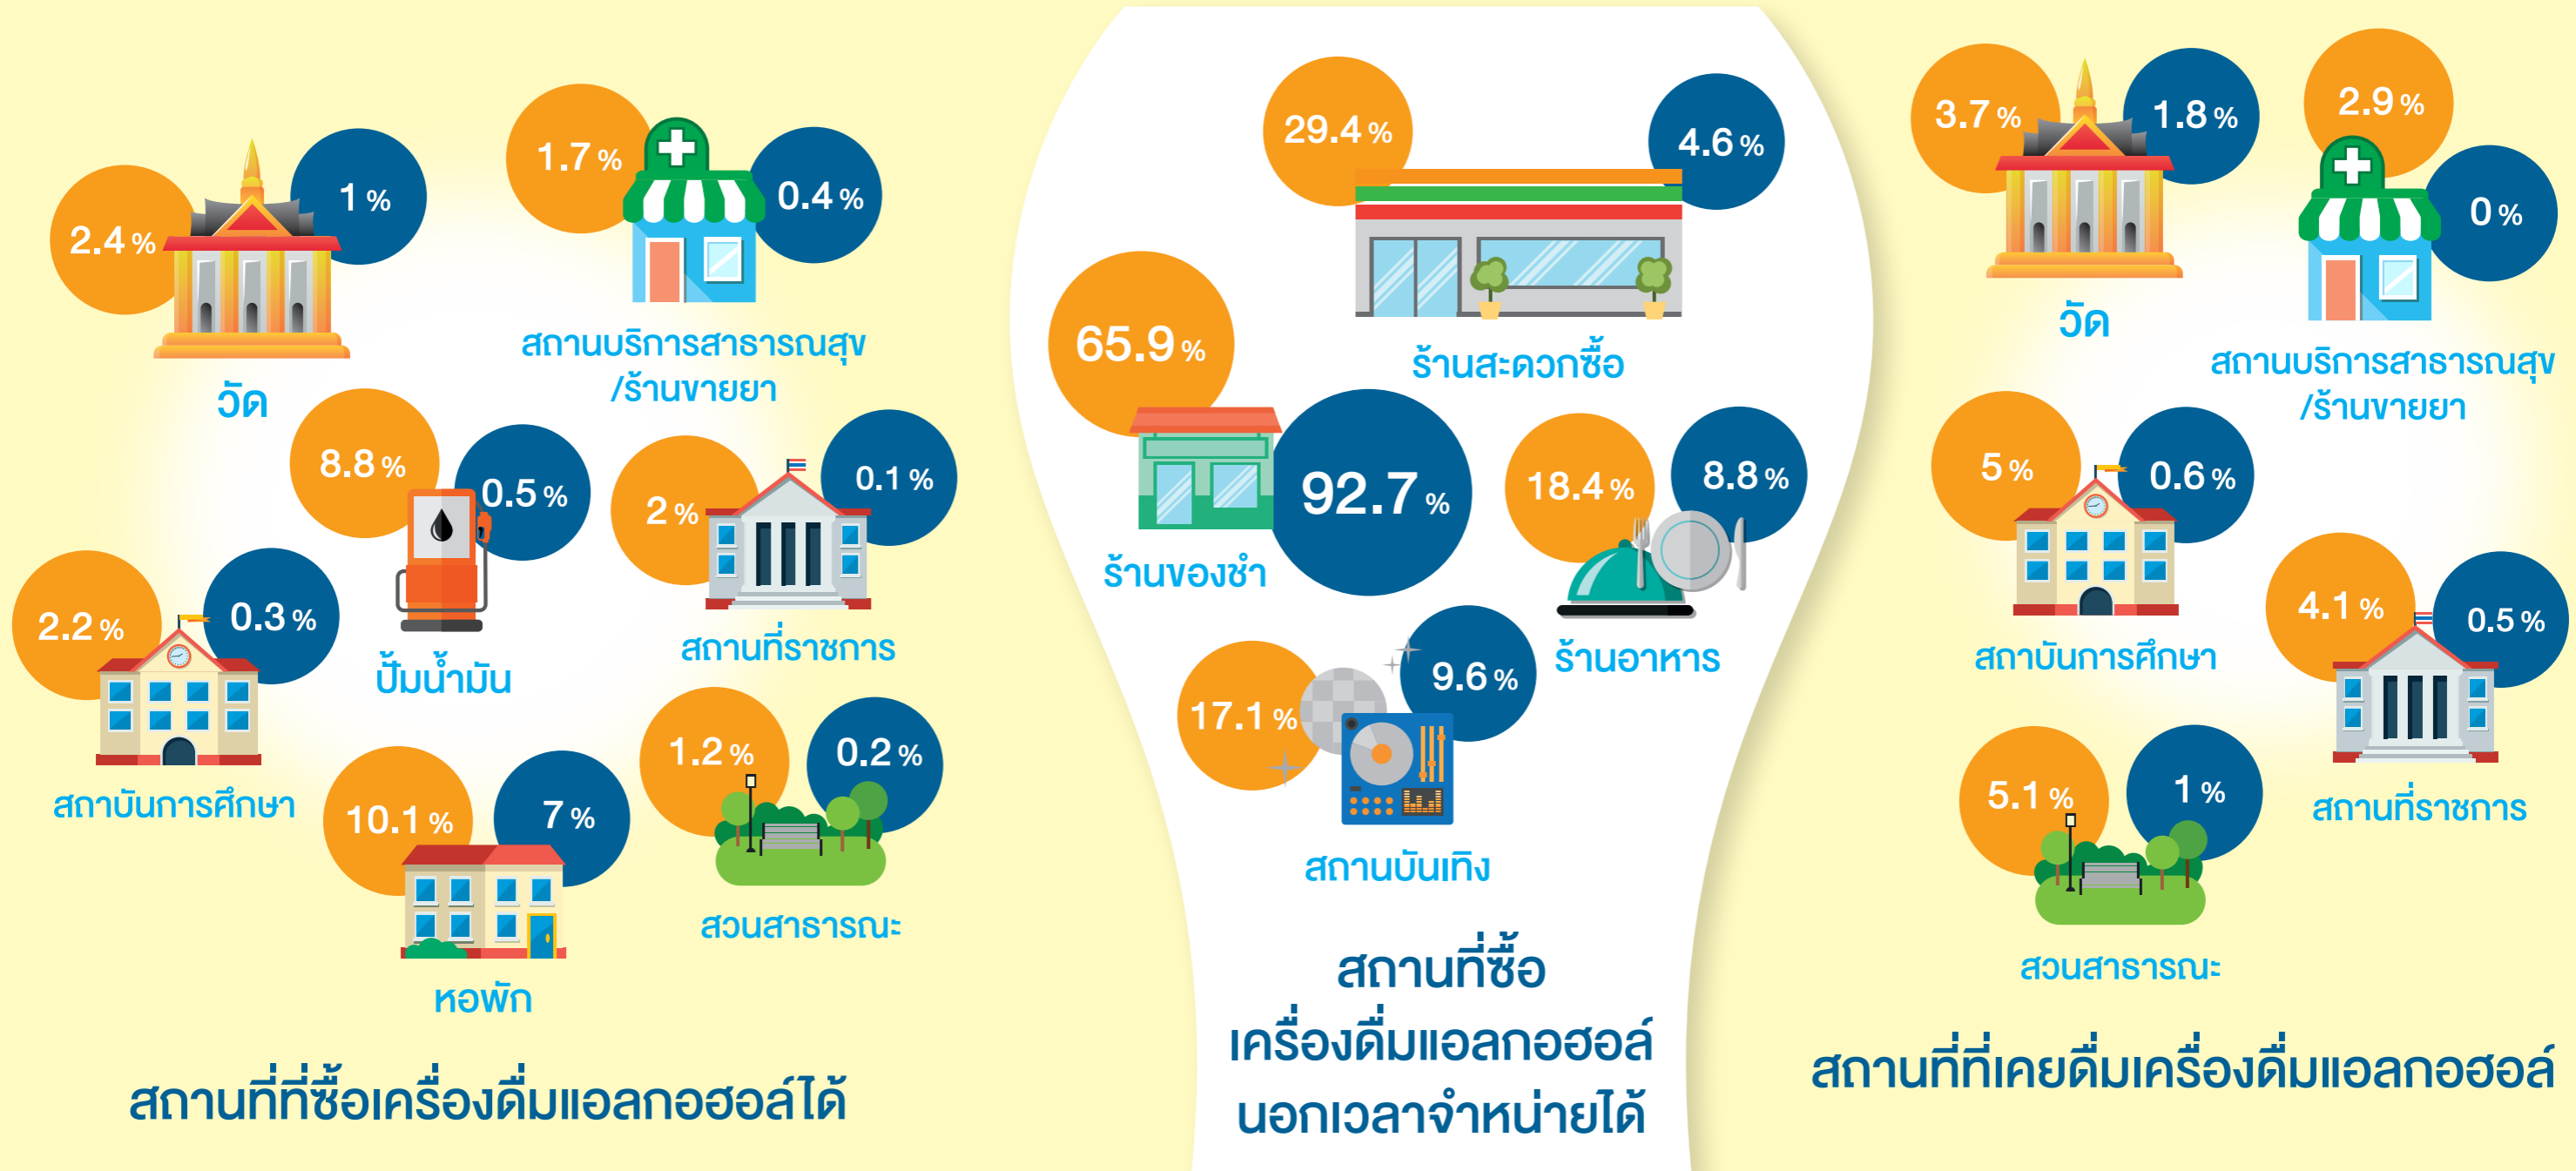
2.4 %
1 %
วัด

1.7 %
0.4 %
สถานบริการสาธารณสุข
/ร้านขายยา

8.8 %
0.5 %
ปั๊มน้ำมัน

2 %
0.1 %
สถานที่ราชการ

2.2 %
0.3 %
สถาบันการศึกษา

10.1 %
7 %
หอพัก

1.2 %
0.2 %
สวนสาธารณะ

สถานที่ที่ซื้อเครื่องดื่มแอลกอฮอล์ได้

29.4 %
4.6 %
ร้านสะดวกซื้อ

65.9 %
92.7 %
ร้านขายของชำ

18.4 %
8.8 %
ร้านอาหาร

17.1 %
9.6 %
สถานบันเทิง

สถานที่ซื้อ
เครื่องดื่มแอลกอฮอล์
นอกเวลาจำหน่ายได้

3.7 %
1.8 %
วัด

2.9 %
0 %
สถานบริการสาธารณสุข
/ร้านขายยา

5 %
0.6 %
สถาบันการศึกษา

4.1 %
0.5 %
สถานที่ราชการ

5.1 %
1 %
สวนสาธารณะ

สถานที่ที่เคยดื่มเครื่องดื่มแอลกอฮอล์